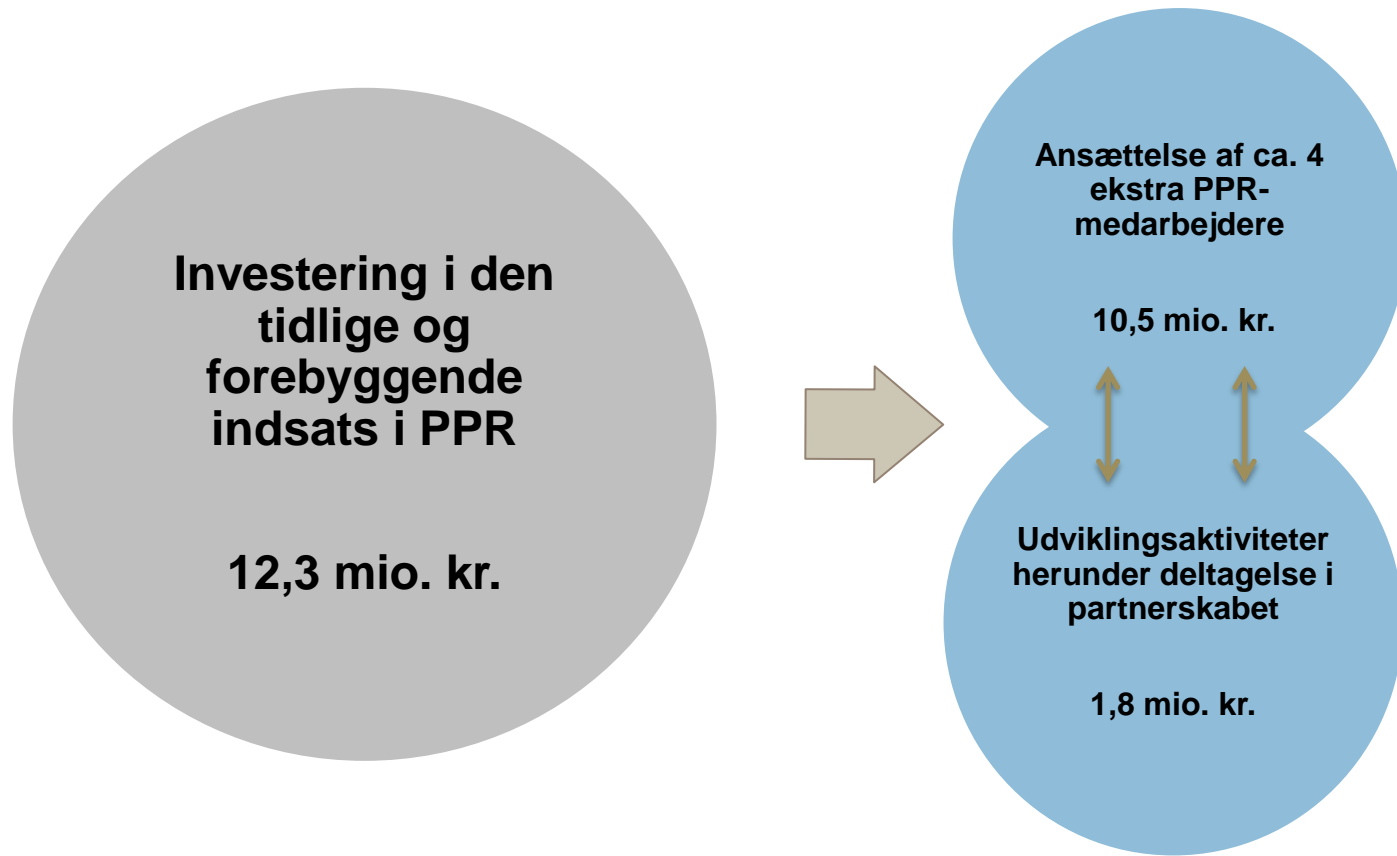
Investering i den tidlige og forebyggende indsats i PPR

12,3 mio. kr.

Ansættelse af ca. 4 ekstra PPR-medarbejdere

10,5 mio. kr.

Udviklingsaktiviteter herunder deltagelse i partnerskabet

1,8 mio. kr.